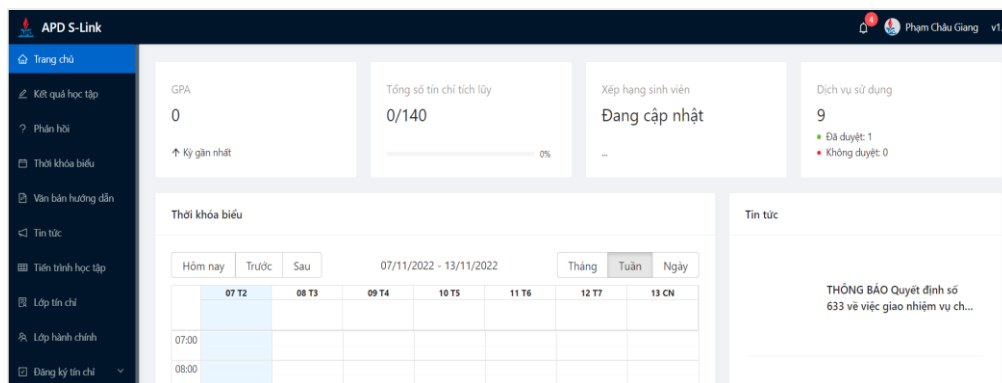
APD S-Link

4 Phạm Châu Giang v1.

Trang chủ
Kết quả học tập
Phản hồi
Thời khóa biểu
Văn bản hướng dẫn
Tin tức
Tiến trình học tập
Lớp tín chỉ
Lớp hành chính
Đăng ký tín chỉ

GPA
0
↑ Kỳ gần nhất

Tổng số tín chỉ tích lũy
0/140
0%

Xếp hạng sinh viên
Đang cập nhật
...

Dịch vụ sử dụng
9
• Đã duyệt: 1
• Không duyệt: 0

Thời khóa biểu

Hôm nay | Trước | Sau

07/11/2022 - 13/11/2022

Tháng | Tuần | Ngày

| | 07 T2 | 08 T3 | 09 T4 | 10 T5 | 11 T6 | 12 T7 | 13 CN |
|---|---|---|---|---|---|---|---|
| | | | | | | | |
| 07:00 | | | | | | | |
| 08:00 | | | | | | | |

Tin tức

THÔNG BÁO Quyết định số 633 về việc giao nhiệm vụ ch...